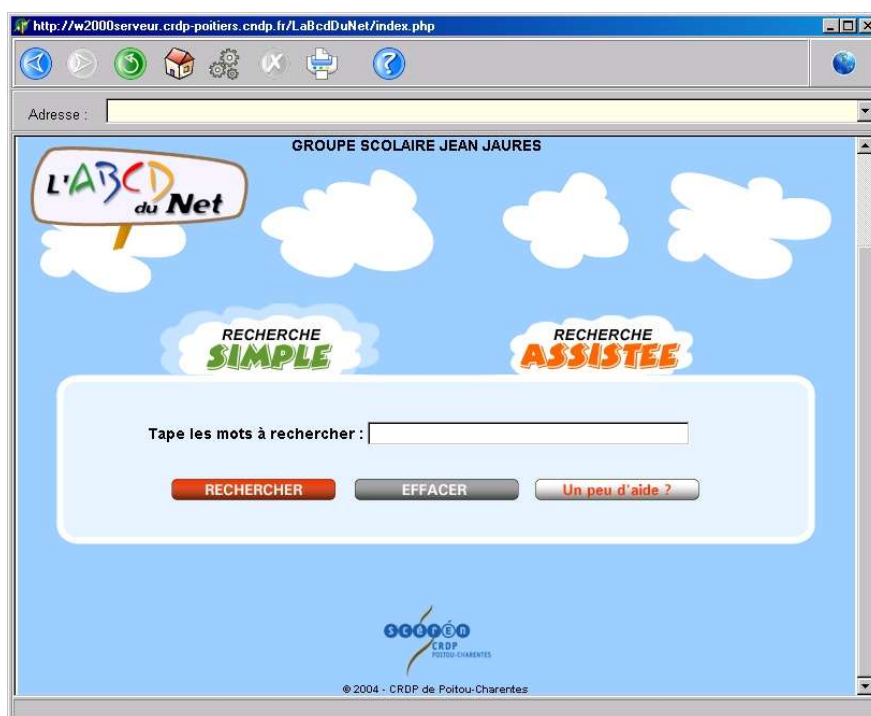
http://w2000serveur.crdp-poitiers.cndp.fr/LaBcdDuNet/index.php

Adresse :

GROUPE SCOLAIRE JEAN JAURES

L'ABCD du Net

RECHERCHE SIMPLE

RECHERCHE ASSISTEE

Tape les mots à rechercher :

RECHERCHER EFFACER Un peu d'aide ?

SCEREN CRDP POITOU-CHARENTES

© 2004 - CRDP de Poitou-Charentes